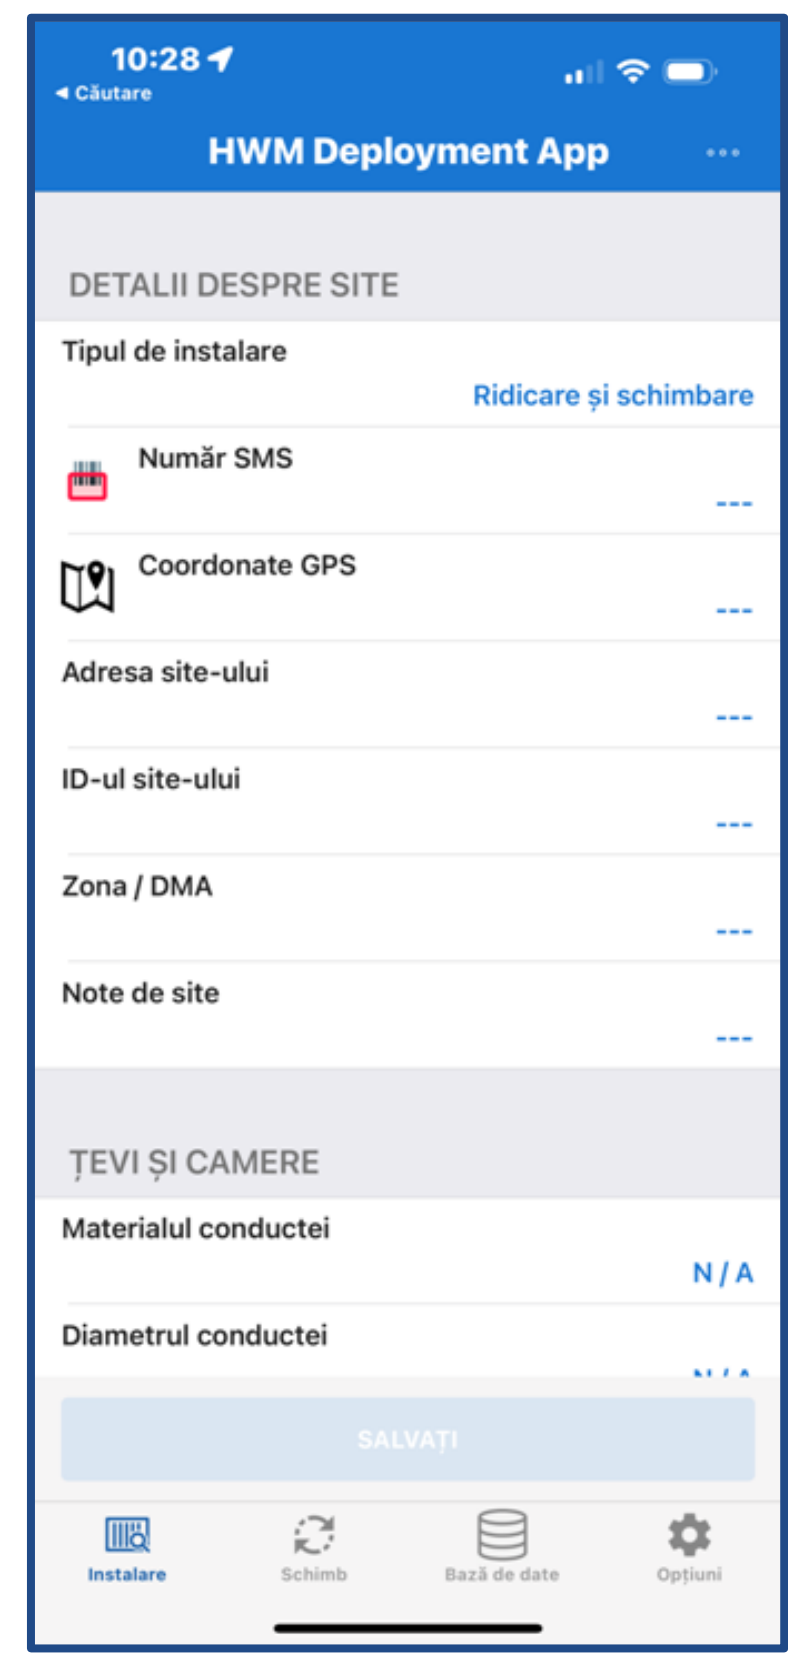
10:28
◂ Căutare

HWM Deployment App

DETALII DESPRE SITE

Tipul de instalare
Ridicare și schimbare

Număr SMS
---

Coordonate GPS
---

Adresa site-ului
---

ID-ul site-ului
---

Zona / DMA
---

Note de site
---

ȚEVI ȘI CAMERE

Materialul conductei
N / A

Diametrul conductei
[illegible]

SALVAȚI

Instalare
Schimb
Bază de date
Opțiuni